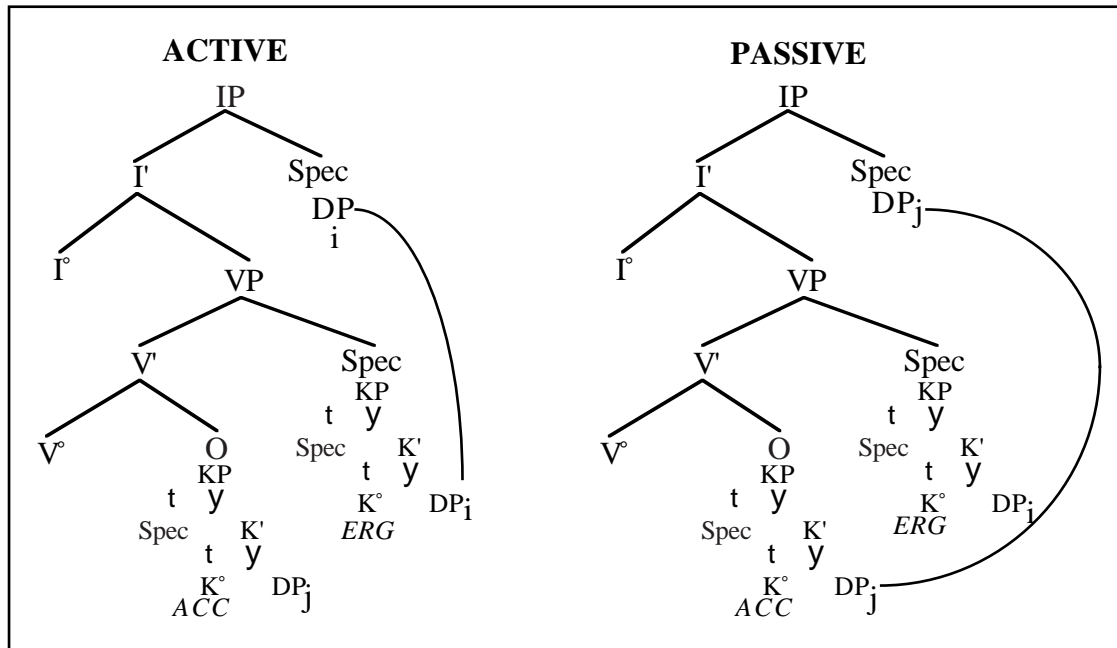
ACTIVE

IP
I'
Spec
$DP_i$
I°
VP
V'
Spec
KP
t y
Spec
t
K'
y
K°
*ERG*
$DP_i$
V°
O
KP
t y
Spec
t
K'
y
K°
*ACC*
$DP_j$

PASSIVE

IP
I'
Spec
$DP_j$
I°
VP
V'
Spec
KP
t y
Spec
t
K'
y
K°
*ERG*
$DP_i$
V°
O
KP
t y
Spec
t
K'
y
K°
*ACC*
$DP_j$